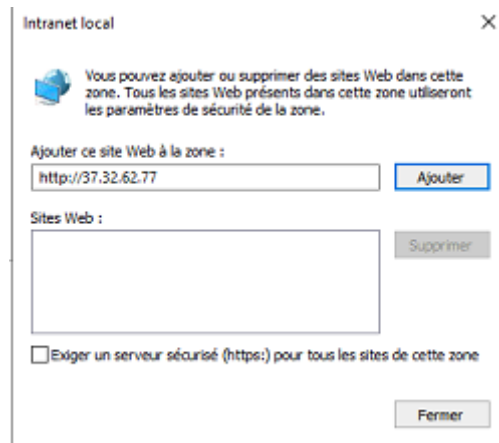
Intranet local

×

Vous pouvez ajouter ou supprimer des sites Web dans cette zone. Tous les sites Web présents dans cette zone utiliseront les paramètres de sécurité de la zone.

Ajouter ce site Web à la zone :

http://37.32.62.77

Ajouter

Sites Web :

Supprimer

Exiger un serveur sécurisé (https:) pour tous les sites de cette zone

Fermer